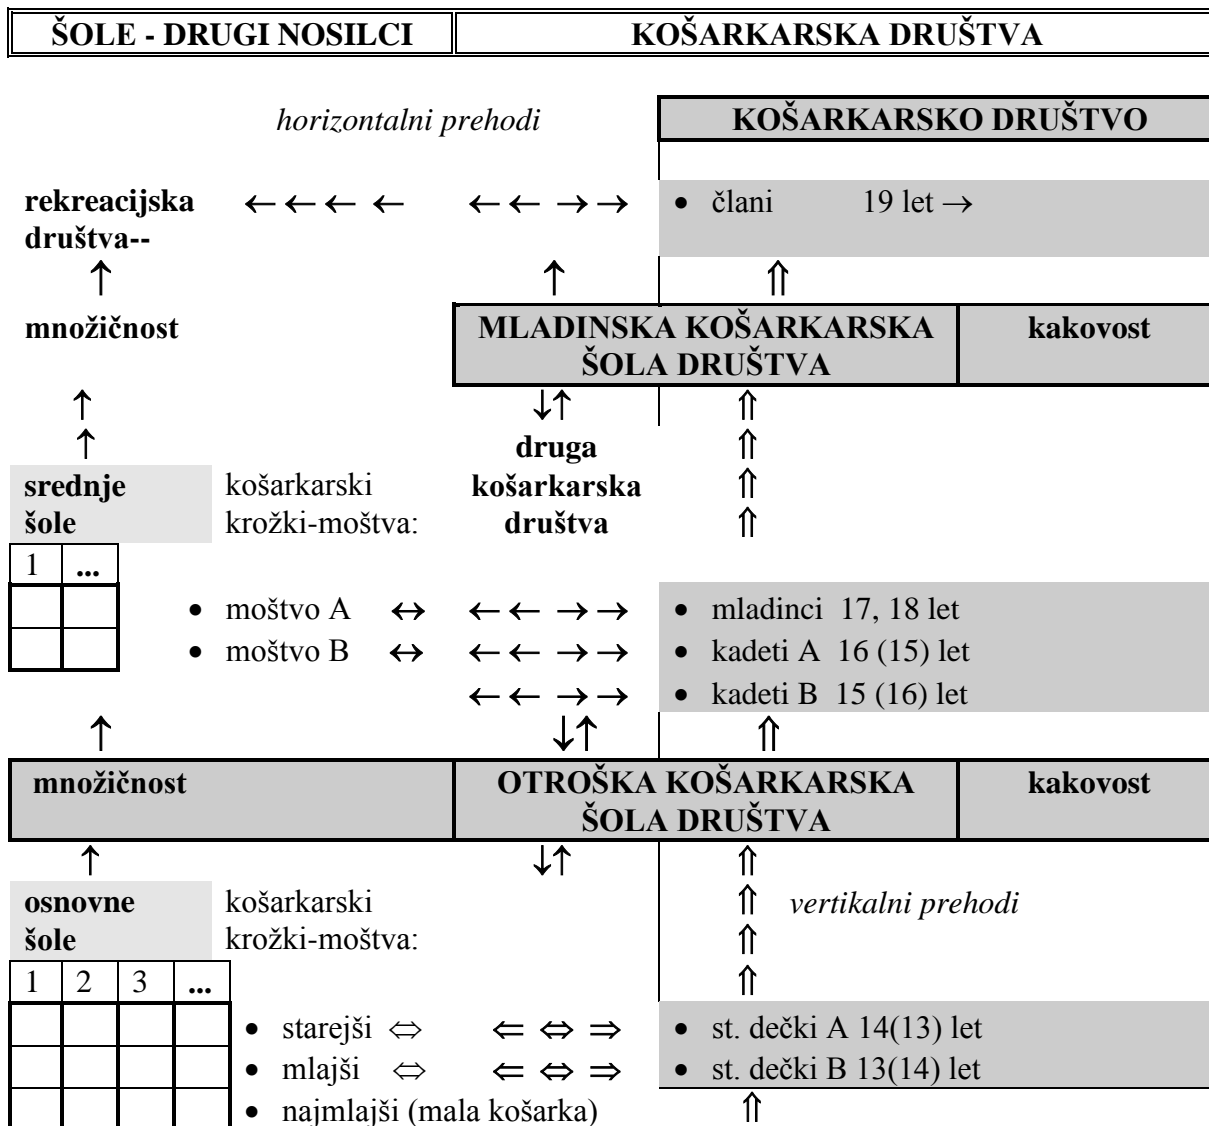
| ŠOLE - DRUGI NOSILCI | KOŠARKARSKA DRUŠTVA |
|---|---|

*horizontalni prehodi*

**KOŠARKARSKO DRUŠTVO**

**rekreacijska društva--** ← ← ← ← ← ← → → • člani 19 let →

↑ ↑ ⇑

**množičnost**

**MLADINSKA KOŠARKARSKA ŠOLA DRUŠTVA** **kakovost**

↑ ↓↑ ⇑

↑ **druga košarkarska društva** ⇑ ⇑ ⇑

**srednje šole** košarkarski krožki-moštva:

| 1 | ... |
|---|---|
| | |
| | |

• moštvo A ↔ ← ← → → • mladinci 17, 18 let

• moštvo B ↔ ← ← → → • kadeti A 16 (15) let

← ← → → • kadeti B 15 (16) let

↑ ↓↑ ⇑

**množičnost** **OTROŠKA KOŠARKARSKA ŠOLA DRUŠTVA** **kakovost**

↑ ↓↑ ⇑

**osnovne šole** košarkarski krožki-moštva: ⇑ *vertikalni prehodi* ⇑ ⇑

| 1 | 2 | 3 | ... |
|---|---|---|---|
| | | | |
| | | | |
| | | | |

• starejši ⇔ ⇐ ⇔ ⇒ • st. dečki A 14(13) let

• mlajši ⇔ ⇐ ⇔ ⇒ • st. dečki B 13(14) let

• najmlajši (mala košarka) ⇑